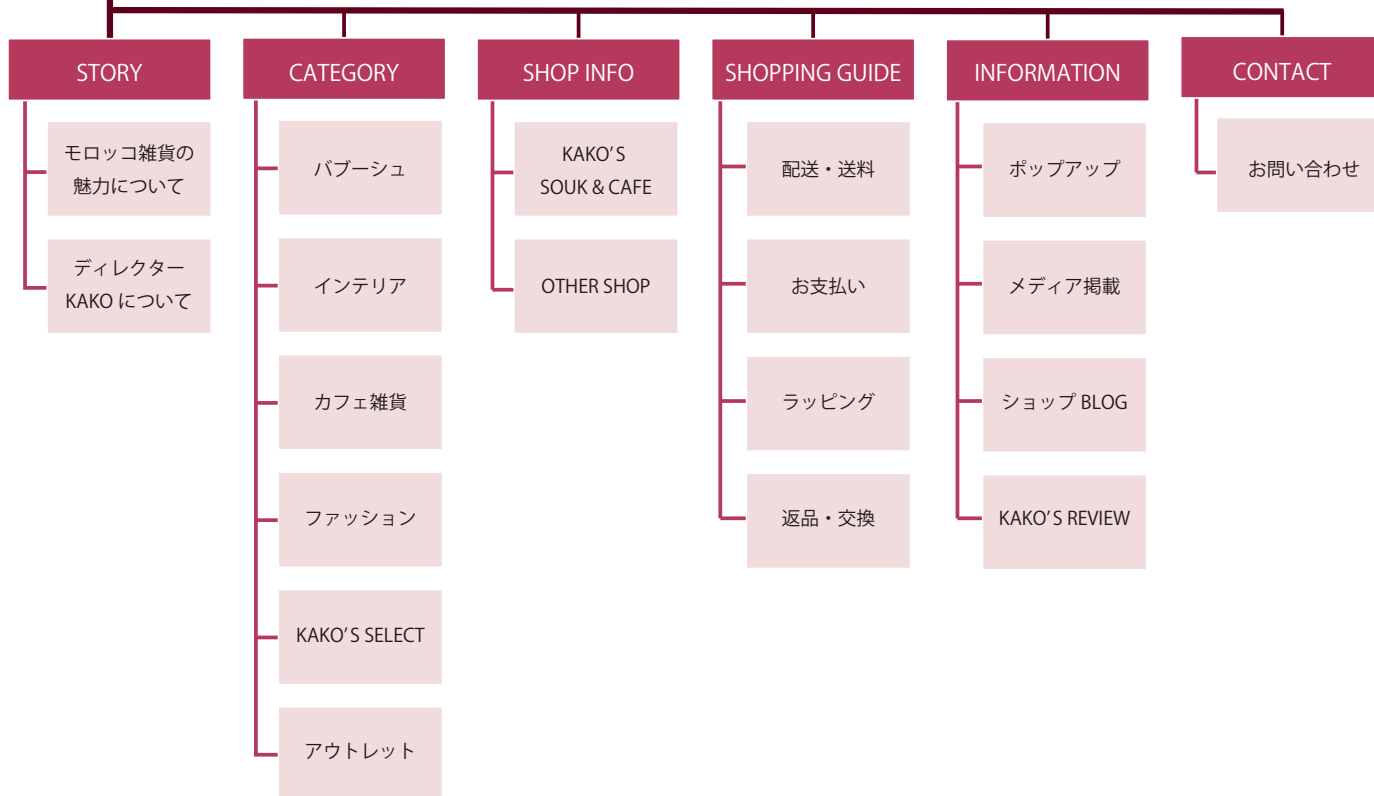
STORY

モロッコ雑貨の魅力について

ディレクターKAKO について

CATEGORY

バブーシュ

インテリア

カフェ雑貨

ファッション

KAKO'S SELECT

アウトレット

SHOP INFO

KAKO'S SOUK & CAFE

OTHER SHOP

SHOPPING GUIDE

配送・送料

お支払い

ラッピング

返品・交換

INFORMATION

ポップアップ

メディア掲載

ショップ BLOG

KAKO'S REVIEW

CONTACT

お問い合わせ